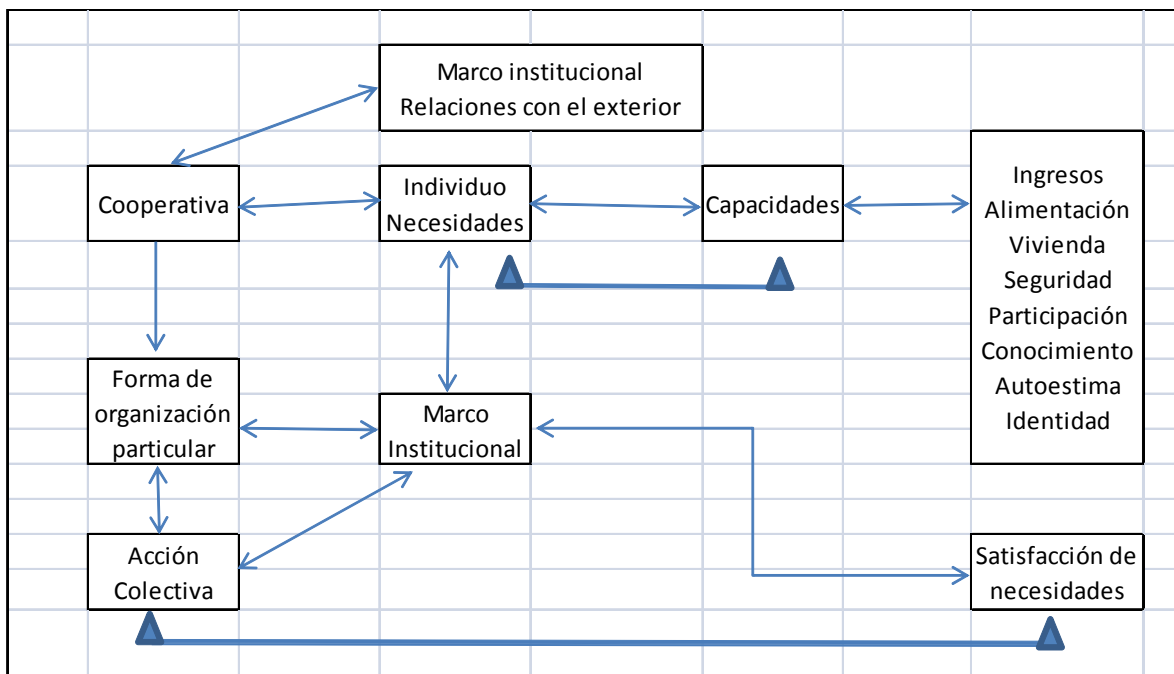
Marco institucional
Relaciones con el exterior

Cooperativa

Individuo
Necesidades

Capacidades

Ingresos
Alimentación
Vivienda
Seguridad
Participación
Conocimiento
Autoestima
Identidad

Forma de organización particular

Marco Institucional

Acción Colectiva

Satisfacción de necesidades